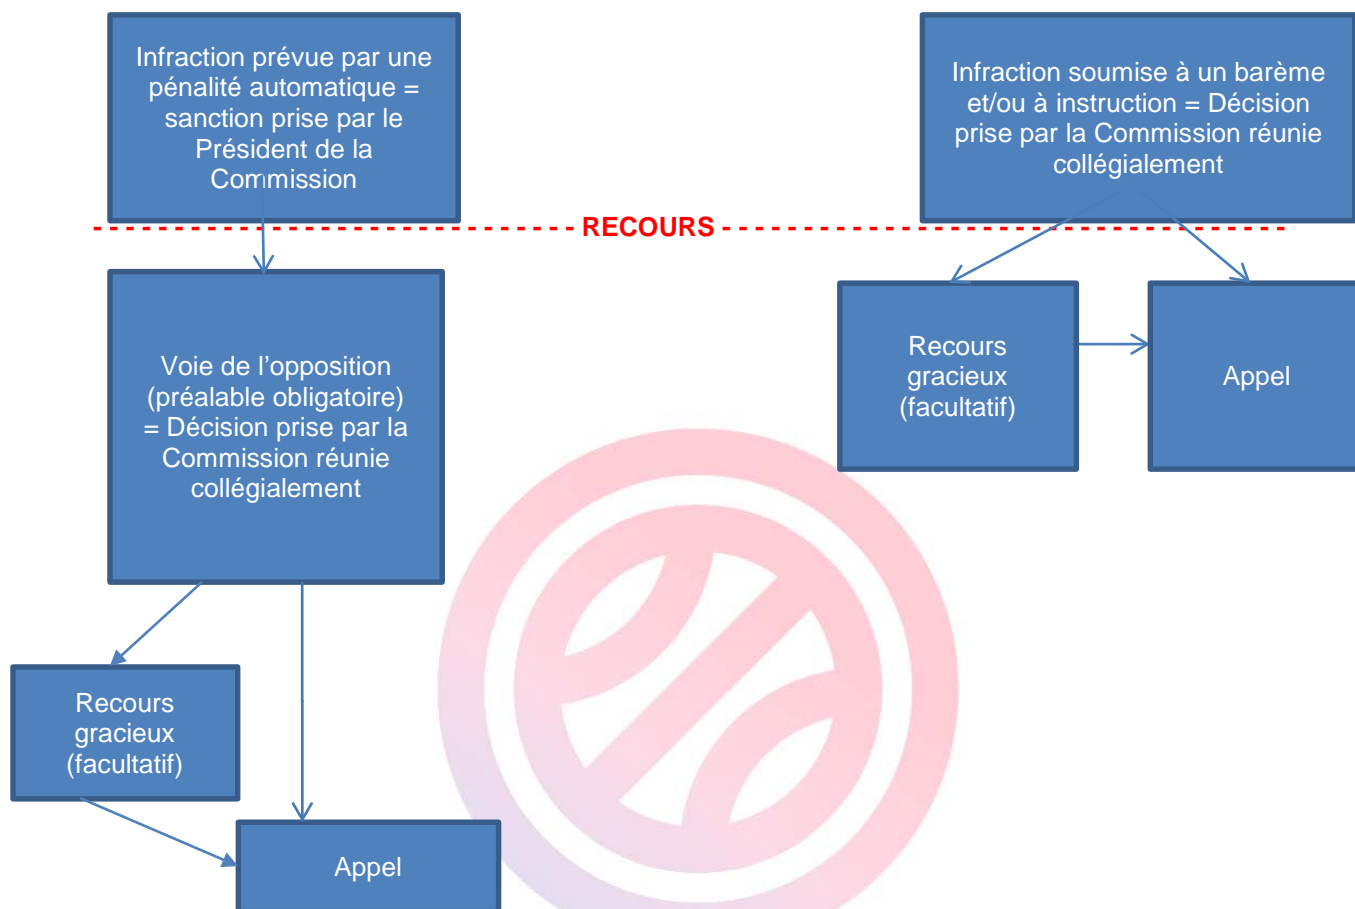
Infraction prévue par une pénalité automatique = sanction prise par le Président de la Commission

Infraction soumise à un barème et/ou à instruction = Décision prise par la Commission réunie collégialement

RECOURS

Voie de l'opposition (préalable obligatoire) = Décision prise par la Commission réunie collégialement

Recours gracieux (facultatif)

Appel

Recours gracieux (facultatif)

Appel